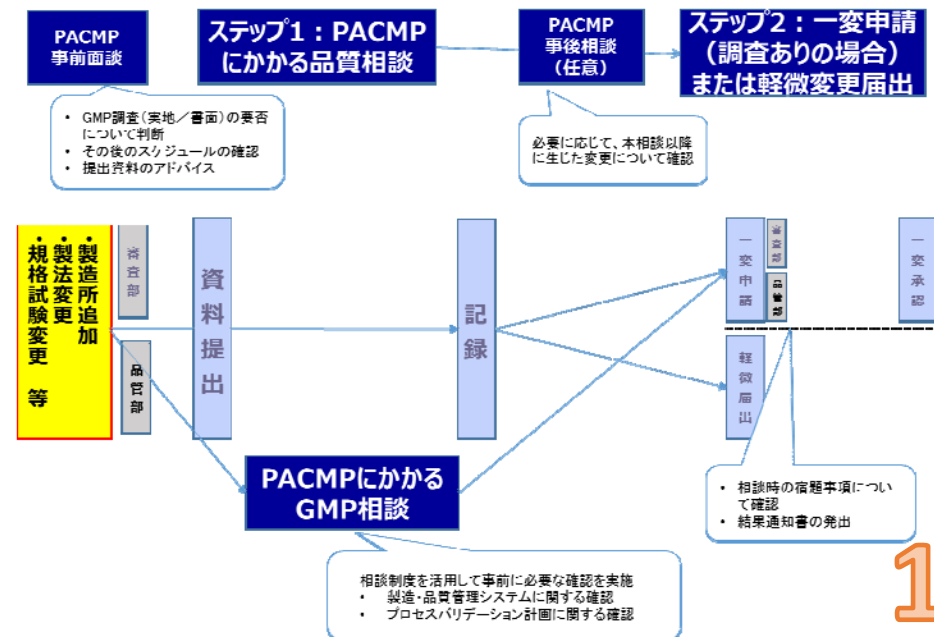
PACMP
事前面談

ステップ1：PACMP
にかかる品質相談

PACMP
事後相談
（任意）

ステップ2：一変申請
（調査ありの場合）
または軽微変更届出

• GMP調査（実地／書面）の要否について判断
• その後のスケジュールの確認
• 提出資料のアドバイス

必要に応じて、本相談以降に生じた変更について確認

・製造所追加
・製法変更
・規格試験変更
等

審査部

品管部

資料提出

記録

一変申請

審査部

品管部

一変承認

軽微届出

PACMPにかかる
GMP相談

• 相談時の宿題事項について確認
• 結果通知書の発出

相談制度を活用して事前に必要な確認を実施
• 製造・品質管理システムに関する確認
• プロセスバリデーション計画に関する確認

1